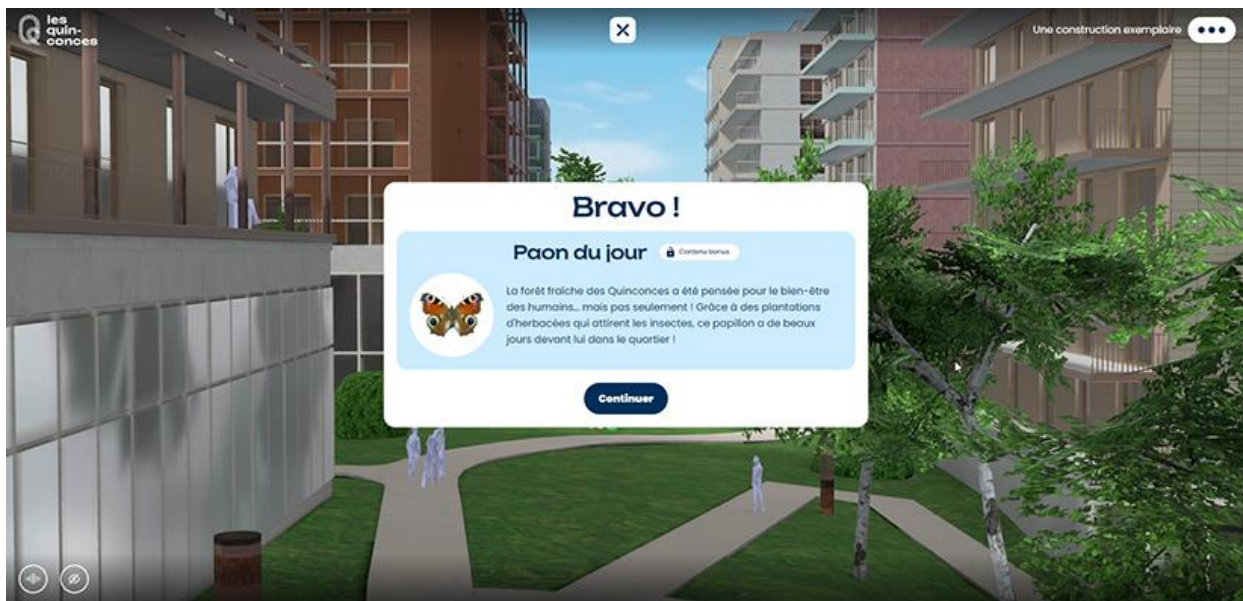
les quin-conces

Une construction exemplaire

Bravo !

Paon du jour

Contenu bonus

La forêt fraîche des Quinconces a été pensée pour le bien-être des humains... mais pas seulement ! Grâce à des plantations d'herbacées qui attirent les insectes, ce papillon a de beaux jours devant lui dans le quartier !

Continuer